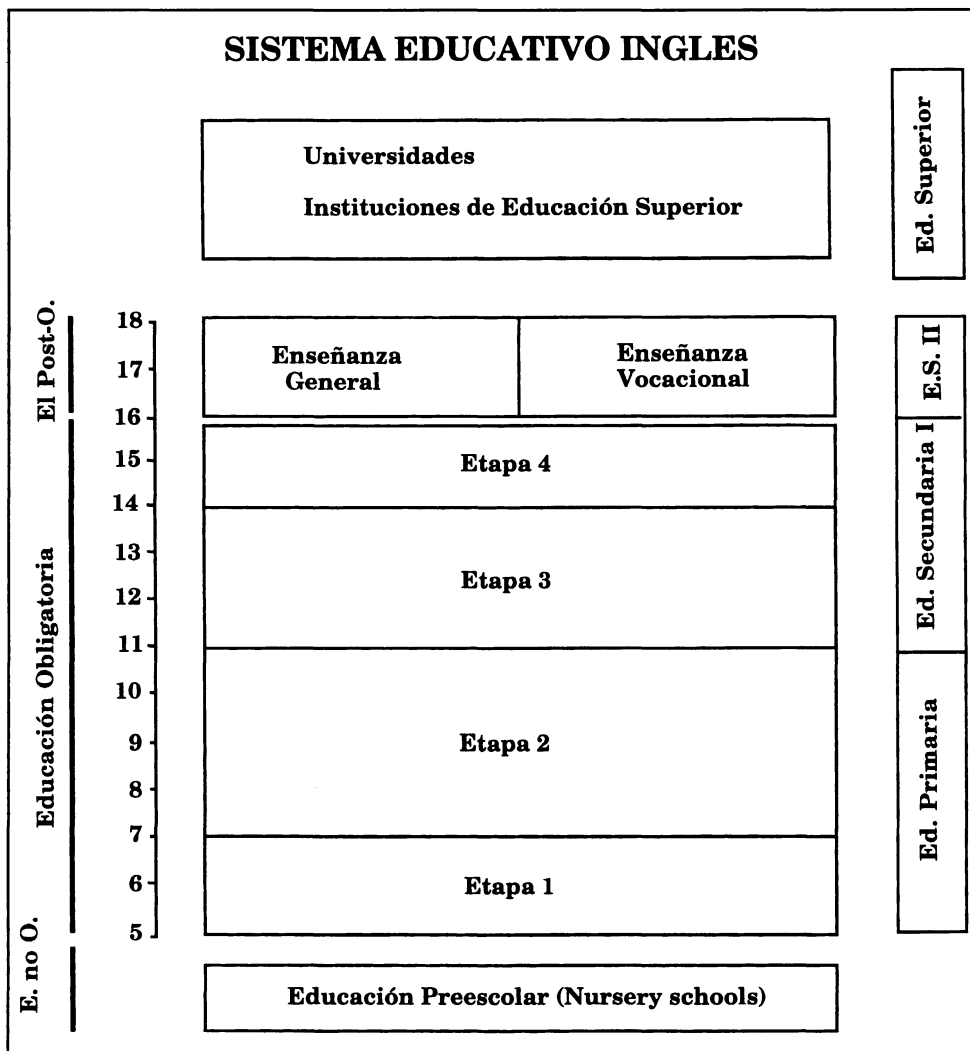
SISTEMA EDUCATIVO INGLES

Universidades

Instituciones de Educación Superior

Ed. Superior

El Post-O.

18
17
16
15
14
13
12
11
10
9
8
7
6
5

Enseñanza General

Enseñanza Vocacional

E.S. II

Etapa 4

Etapa 3

Etapa 2

Etapa 1

Educación Obligatoria

Ed. Secundaria I

Ed. Primaria

E. no O.

Educación Preescolar (Nursery schools)